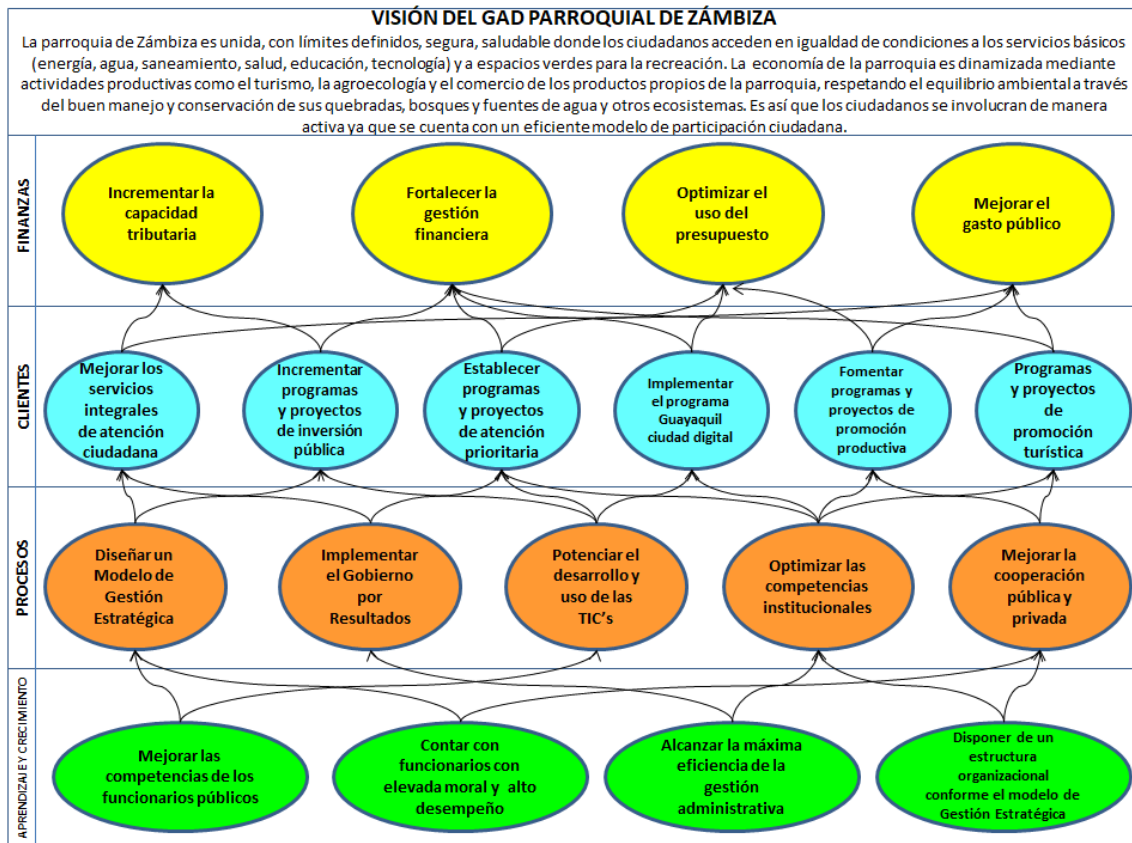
VISIÓN DEL GAD PARROQUIAL DE ZÁMBIZA

La parroquia de Zámbiza es unida, con límites definidos, segura, saludable donde los ciudadanos acceden en igualdad de condiciones a los servicios básicos (energía, agua, saneamiento, salud, educación, tecnología) y a espacios verdes para la recreación. La economía de la parroquia es dinamizada mediante actividades productivas como el turismo, la agroecología y el comercio de los productos propios de la parroquia, respetando el equilibrio ambiental a través del buen manejo y conservación de sus quebradas, bosques y fuentes de agua y otros ecosistemas. Es así que los ciudadanos se involucran de manera activa ya que se cuenta con un eficiente modelo de participación ciudadana.

FINANZAS

Incrementar la capacidad tributaria

Fortalecer la gestión financiera

Optimizar el uso del presupuesto

Mejorar el gasto público

CLIENTES

Mejorar los servicios integrales de atención ciudadana

Incrementar programas y proyectos de inversión pública

Establecer programas y proyectos de atención prioritaria

Implementar el programa Guayaquil ciudad digital

Fomentar programas y proyectos de promoción productiva

Programas y proyectos de promoción turística

PROCESOS

Diseñar un Modelo de Gestión Estratégica

Implementar el Gobierno por Resultados

Potenciar el desarrollo y uso de las TIC's

Optimizar las competencias institucionales

Mejorar la cooperación pública y privada

APRENDIZAJE Y CRECIMIENTO

Mejorar las competencias de los funcionarios públicos

Contar con funcionarios con elevada moral y alto desempeño

Alcanzar la máxima eficiencia de la gestión administrativa

Disponer de un estructura organizacional conforme el modelo de Gestión Estratégica